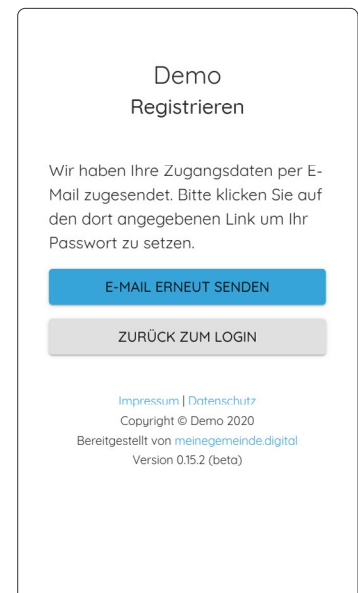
Demo
Registrieren

Wir haben Ihre Zugangsdaten per E-Mail zugesendet. Bitte klicken Sie auf den dort angegebenen Link um Ihr Passwort zu setzen.

E-MAIL ERNEUT SENDEN

ZURÜCK ZUM LOGIN

Impressum | Datenschutz
Copyright © Demo 2020
Bereitgestellt von meinegemeinde.digital
Version 0.15.2 (beta)